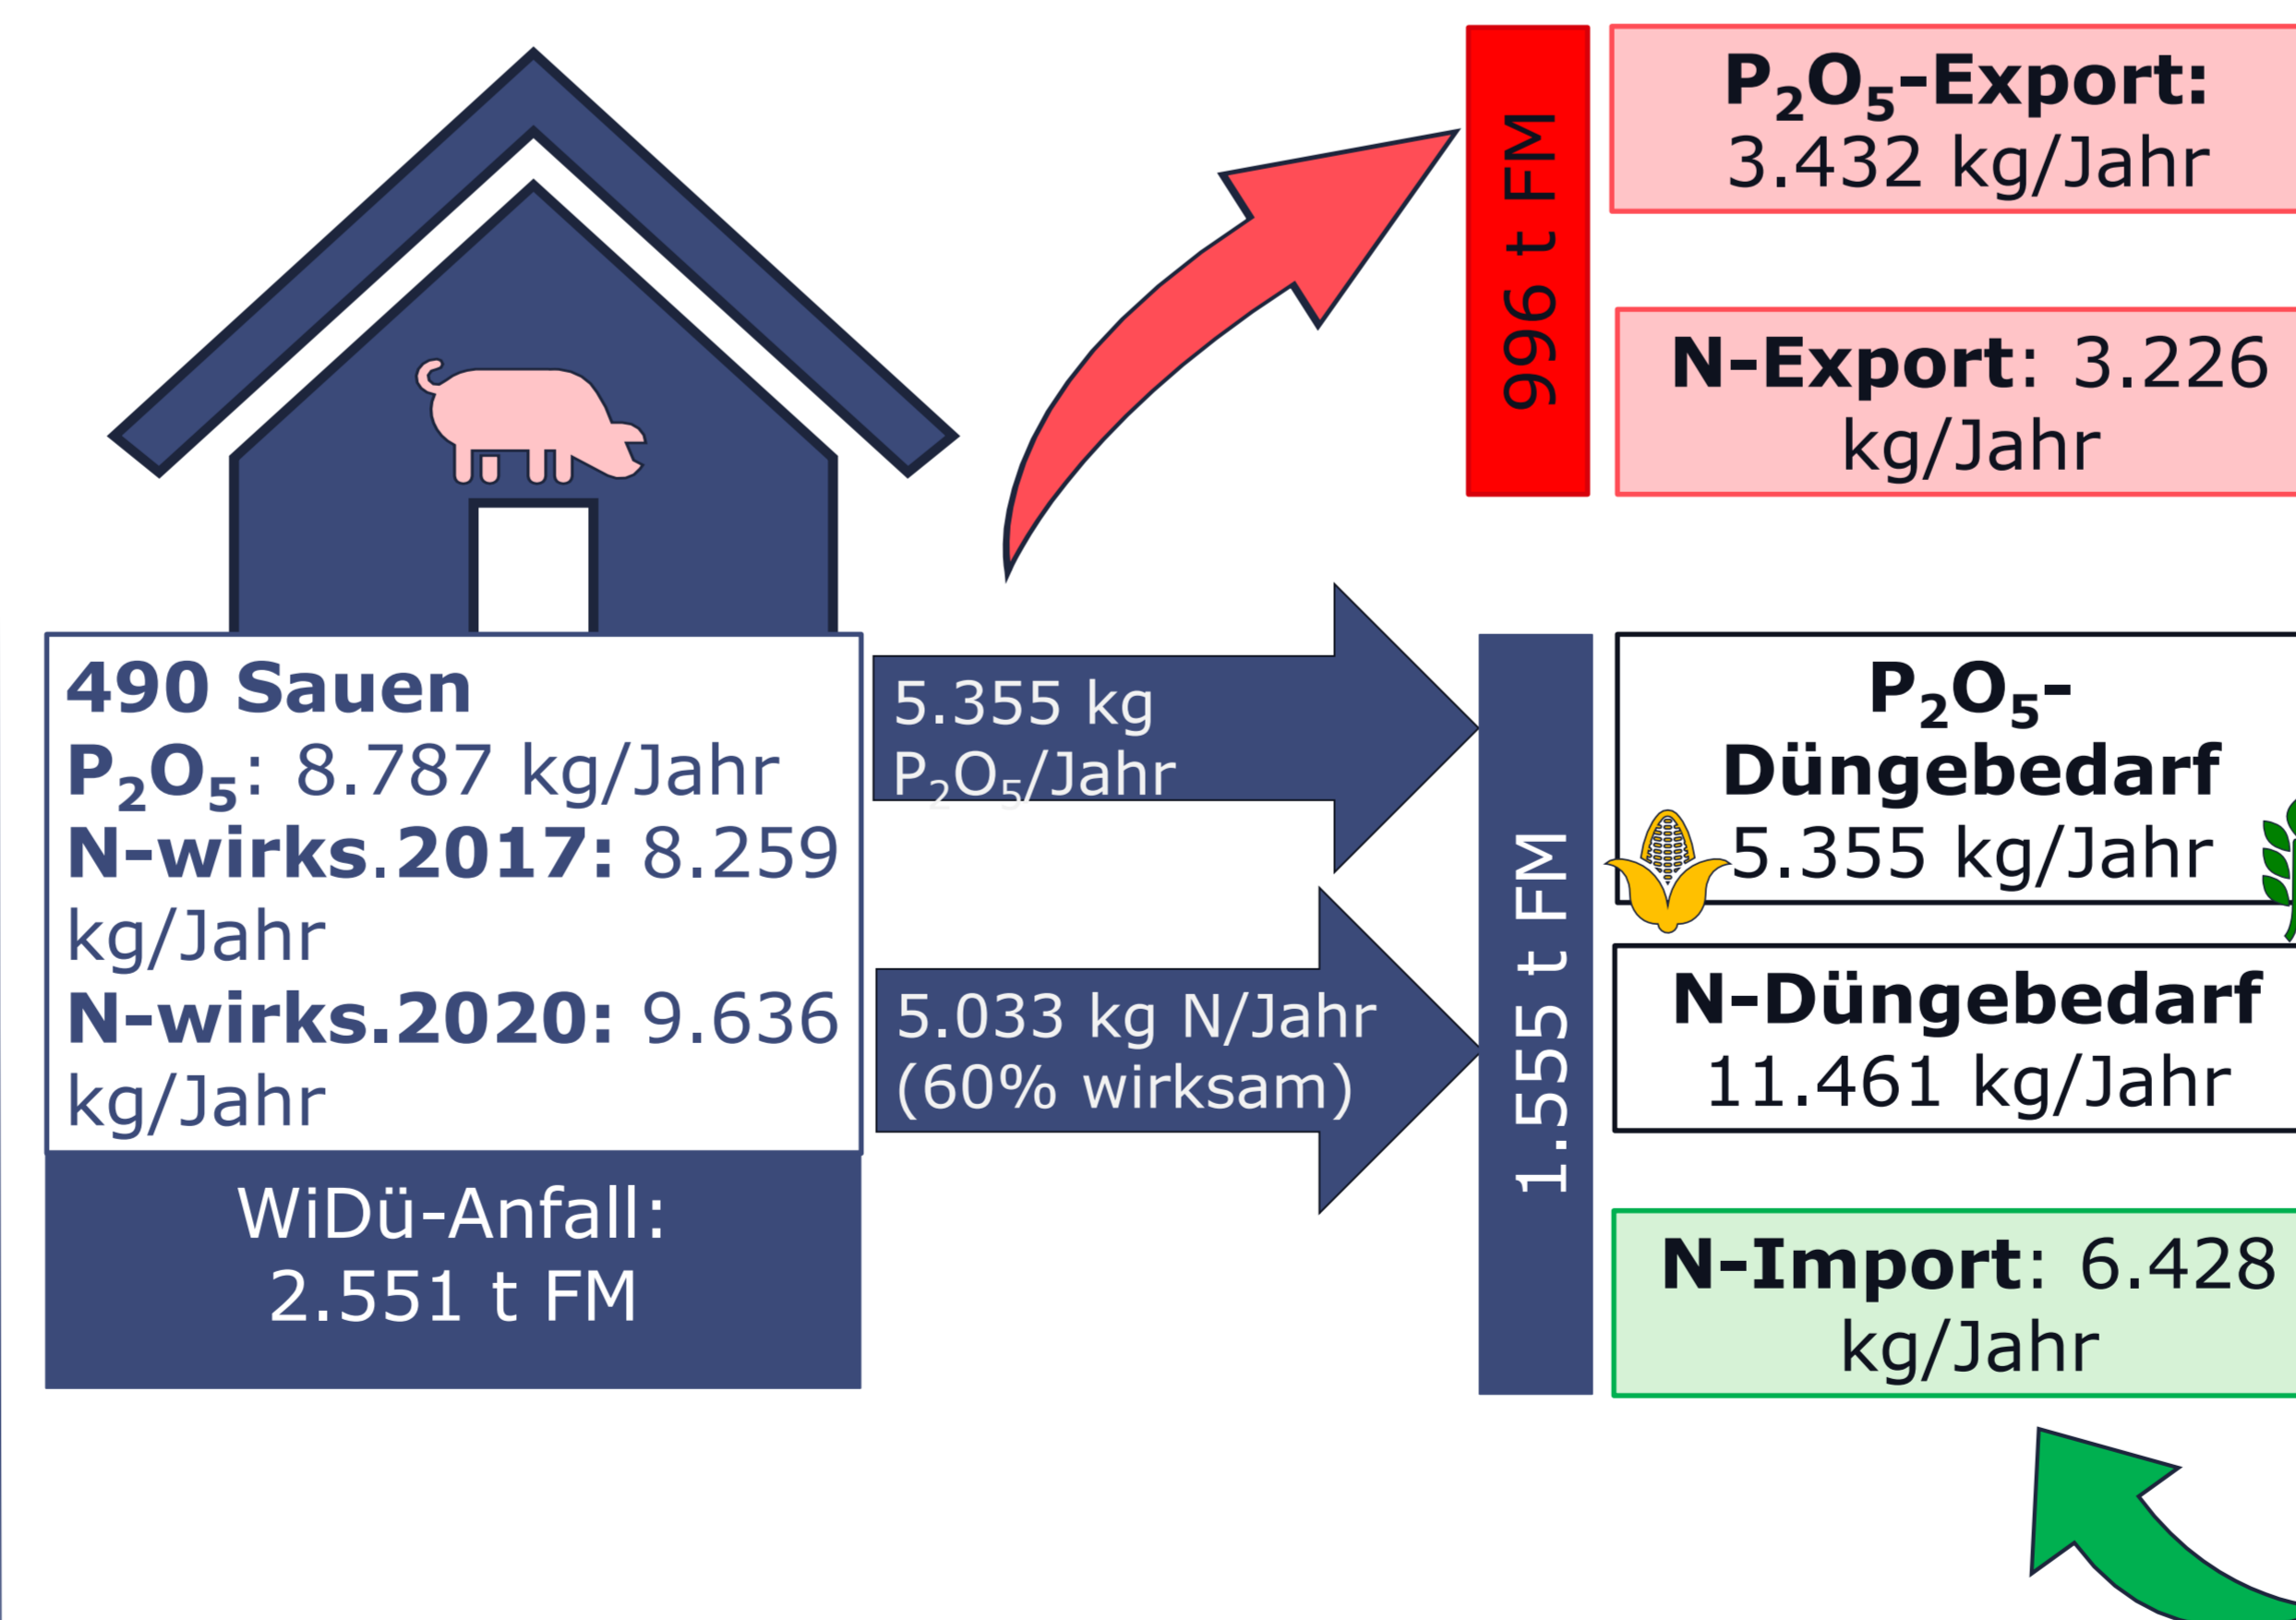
996 t FM

$P_2O_5$-Export:
3.432 kg/Jahr

N-Export: 3.226 kg/Jahr

490 Sauen
$P_2O_5$: 8.787 kg/Jahr
N-wirks.2017: 8.259 kg/Jahr
N-wirks.2020: 9.636 kg/Jahr

WiDü-Anfall:
2.551 t FM

5.355 kg $P_2O_5$/Jahr

5.033 kg N/Jahr (60% wirksam)

1.555 t FM

$P_2O_5$-Düngebedarf
5.355 kg/Jahr

N-Düngebedarf
11.461 kg/Jahr

N-Import: 6.428 kg/Jahr